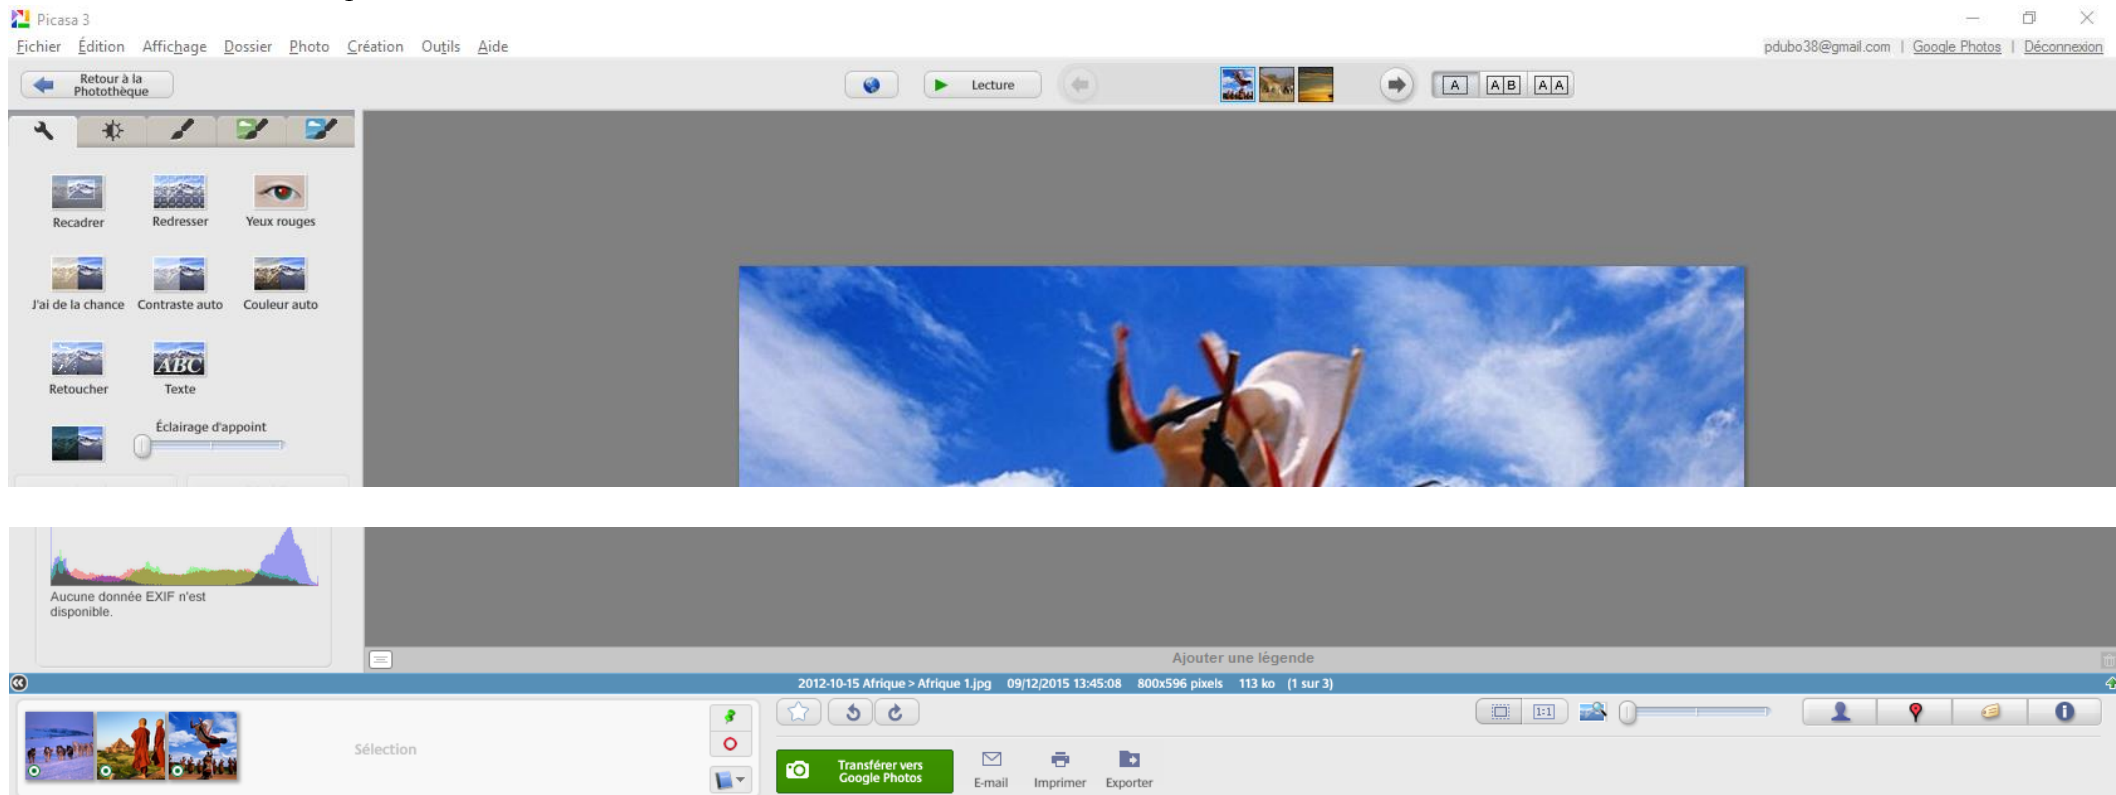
Picasa 3

Fichier Édition Affichage Dossier Photo Création Outils Aide

pdubo38@gmail.com | Google Photos | Déconnexion

Retour à la Photothèque

Lecture

A AB AA

Recadrer Redresser Yeux rouges

J'ai de la chance Contraste auto Couleur auto

Retoucher Texte

ABC

Éclairage d'appoint

Aucune donnée EXIF n'est disponible.

Ajouter une légende

2012-10-15 Afrique > Afrique 1.jpg 09/12/2015 13:45:08 800x596 pixels 113 ko (1 sur 3)

Sélection

Transférer vers Google Photos

E-mail Imprimer Exporter